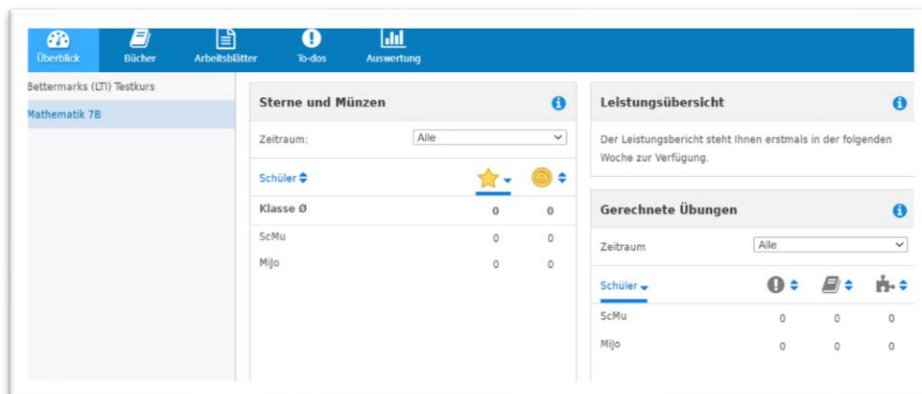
Überblick Bücher Arbeitsblätter To-dos Auswertung

Bettermarks (LTI) Testkurs
Mathematik 7B

Sterne und Münzen

Zeitraum: Alle

| Schüler | | |
|---|---|---|
| Klasse Ø | 0 | 0 |
| ScMu | 0 | 0 |
| Mijo | 0 | 0 |

Leistungsübersicht

Der Leistungsbericht steht Ihnen erstmals in der folgenden Woche zur Verfügung.

Gerechnete Übungen

Zeitraum Alle

| Schüler | | | |
|---|---|---|---|
| ScMu | 0 | 0 | 0 |
| Mijo | 0 | 0 | 0 |